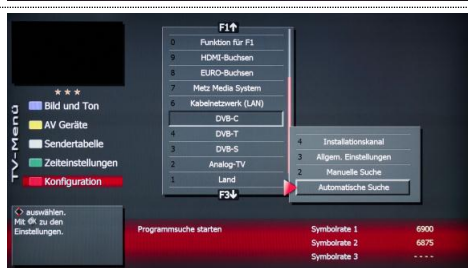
TV-Menü

★★★

Bild und Ton

AV Geräte

Sendertabelle

Zeiteinstellungen

Konfiguration

F1

0 Funktion für F1

9 HDMI-Buchsen

8 EURO-Buchsen

7 Metz Media System

6 Kabelnetzwerk (LAN)

DVB-C

4 DVB-T

3 DVB-S

2 Analog-TV

1 Land

F3

4 Installationskanal

3 Allgem. Einstellungen

2 Manuelle Suche

Automatische Suche

auswählen. Mit OK zu den Einstellungen.

Programmsuche starten

Symbolrate 1 6900

Symbolrate 2 6875

Symbolrate 3 - - - -